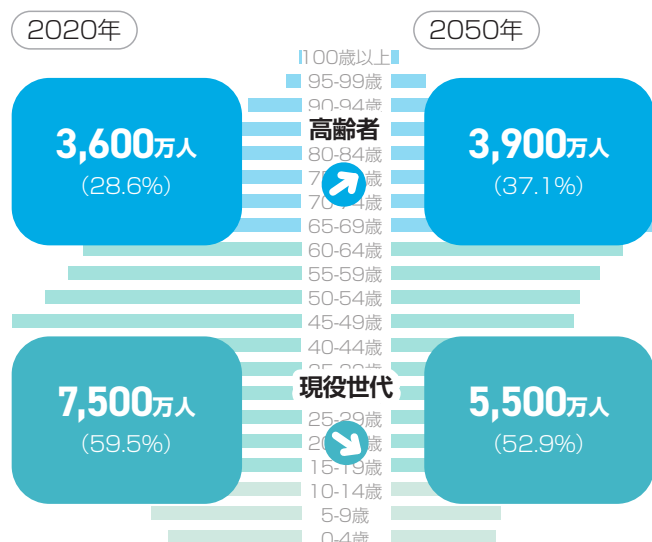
2020年

2050年

100歳以上
95-99歳
90-94歳
80-84歳
7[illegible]
70-74歳
65-69歳
60-64歳
55-59歳
50-54歳
45-49歳
40-44歳
35-39歳
25-29歳
20-24歳
15-19歳
10-14歳
5-9歳
0-4歳

高齢者

3,600万人
(28.6%)

3,900万人
(37.1%)

現役世代

7,500万人
(59.5%)

5,500万人
(52.9%)